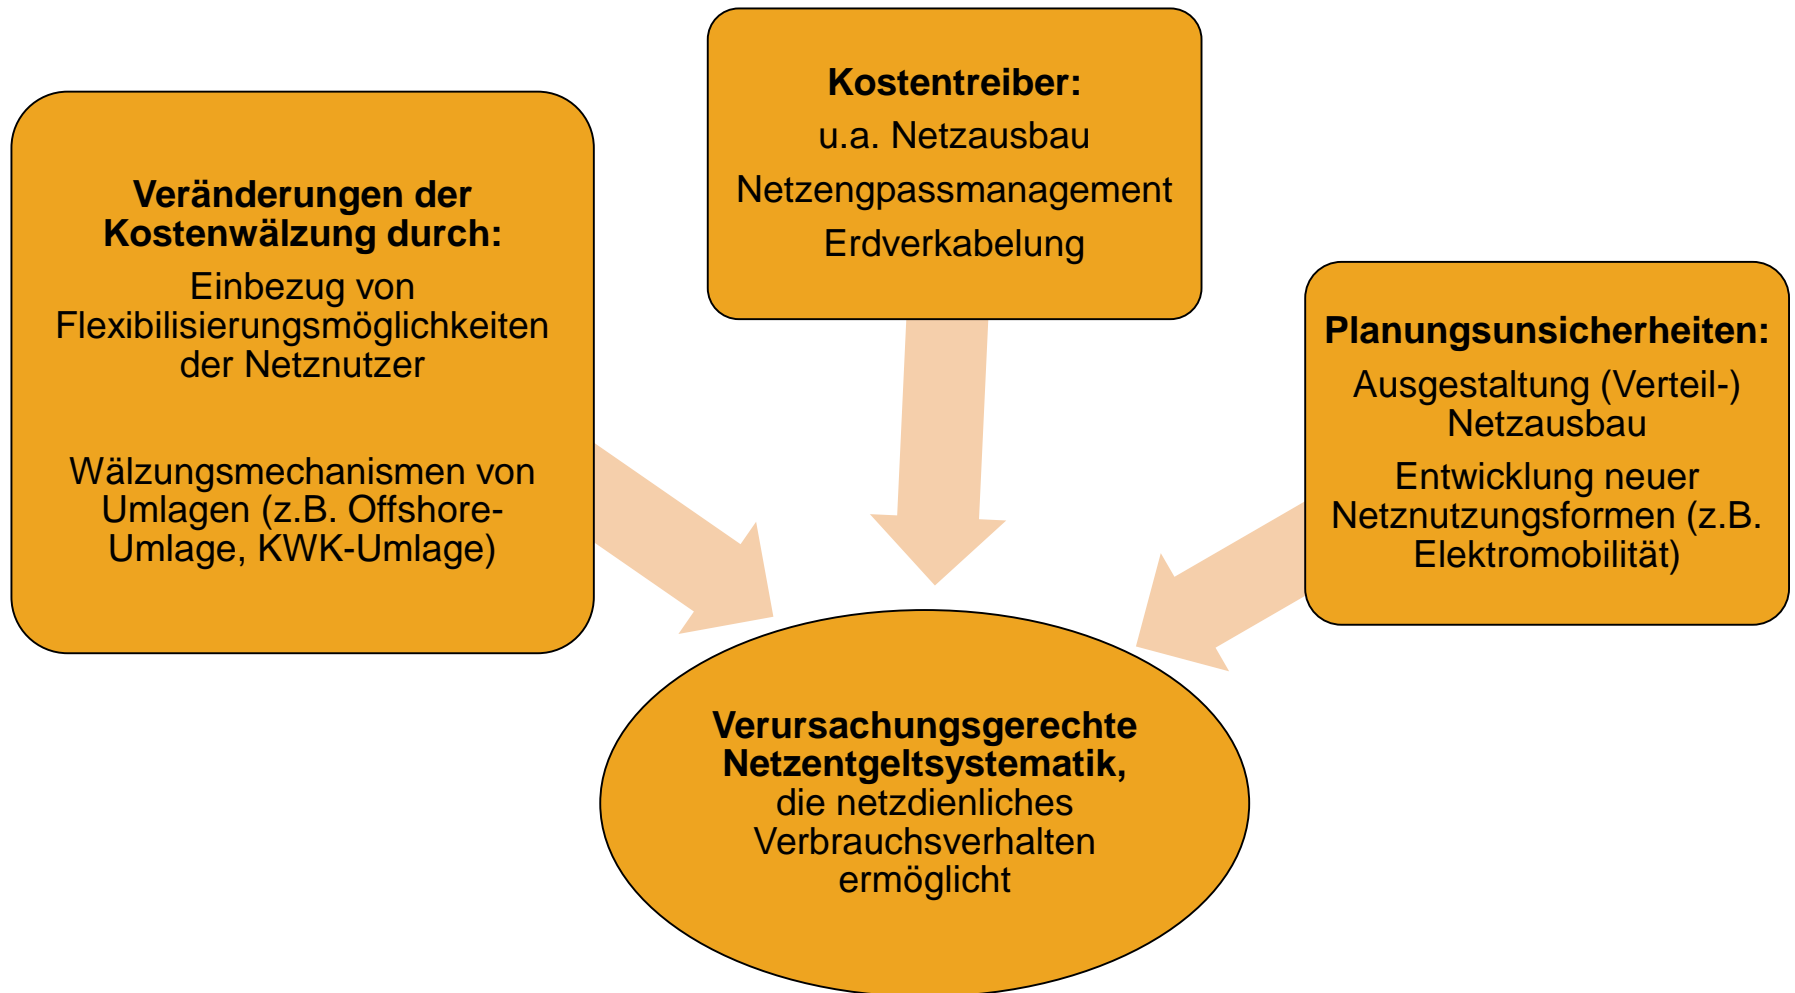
Veränderungen der Kostenwälzung durch:

Einbezug von Flexibilisierungsmöglichkeiten der Netznutzer

Wälzungsmechanismen von Umlagen (z.B. Offshore-Umlage, KWK-Umlage)

Kostentreiber:

u.a. Netzausbau

Netzengpassmanagement

Erdverkabelung

Planungsunsicherheiten:

Ausgestaltung (Verteil-) Netzausbau

Entwicklung neuer Netznutzungsformen (z.B. Elektromobilität)

Verursachungsgerechte Netzentgeltsystematik, die netzdienliches Verbrauchsverhalten ermöglicht